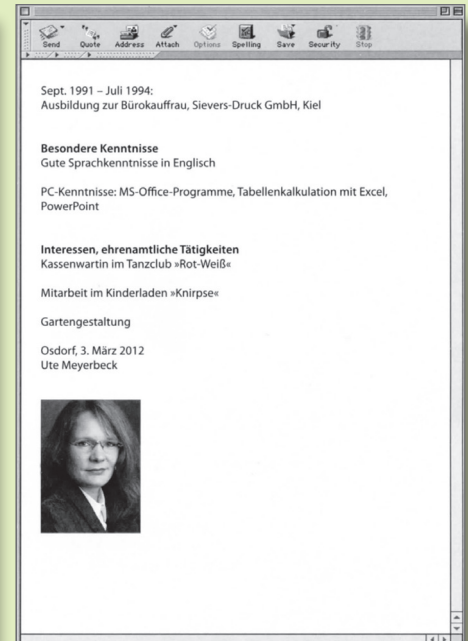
Send Quote Address Attach Options Spelling Save Security Stop

Sept. 1991 – Juli 1994:
Ausbildung zur Bürokauffrau, Sievers-Druck GmbH, Kiel

**Besondere Kenntnisse**
Gute Sprachkenntnisse in Englisch

PC-Kenntnisse: MS-Office-Programme, Tabellenkalkulation mit Excel, PowerPoint

**Interessen, ehrenamtliche Tätigkeiten**
Kassenwartin im Tanzclub »Rot-Weiß«

Mitarbeit im Kinderladen »Knirpse«

Gartengestaltung

Osdorf, 3. März 2012
Ute Meyerbeck